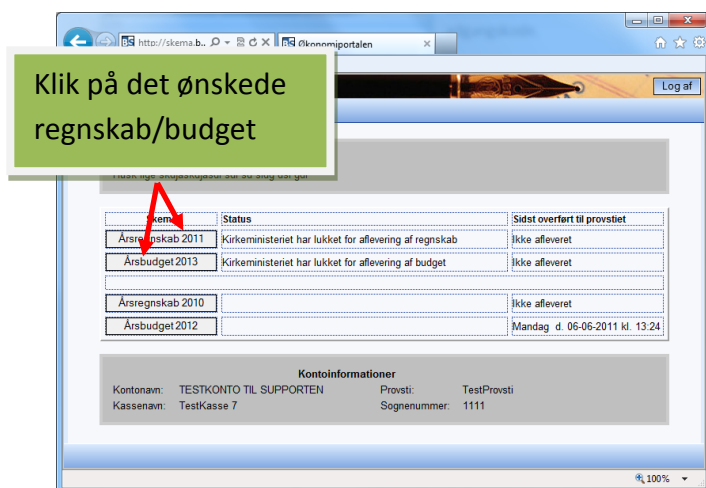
http://skema.b.. Økonomiportalen

Log af

Klik på det ønskede regnskab/budget

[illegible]

| Skema | Status | Sidst overført til provstiet |
|---|---|---|
| Årsregnskab 2011 | Kirkeministeriet har lukket for aflevering af regnskab | Ikke afleveret |
| Årsbudget 2013 | Kirkeministeriet har lukket for aflevering af budget | Ikke afleveret |
| Årsregnskab 2010 | | Ikke afleveret |
| Årsbudget 2012 | | Mandag d. 06-06-2011 kl. 13:24 |

Kontoinformationer
Kontonavn: TESTKONTO TIL SUPPORTEN
Provsti: TestProvsti
Kassenavn: TestKasse 7
Sognenummer: 1111

100%